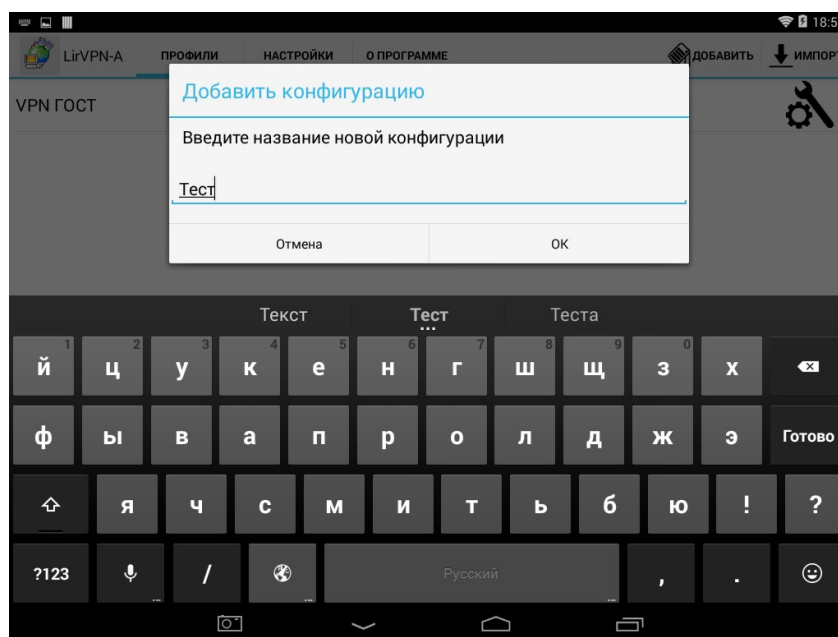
18:5

LirVPN-A ПРОФИЛИ НАСТРОЙКИ О ПРОГРАММЕ ДОБАВИТЬ ИМПОРТ

VPN ГОСТ

Добавить конфигурацию

Введите название новой конфигурации

Тест

Отмена OK

Текст Тест Теста

1 2 3 4 5 6 7 8 9 0
й ц у к е н г ш щ з х

ф ы в а п р о л д ж э Готово

я ч с м и т ь б ю ! ?

?123 / Русский , .